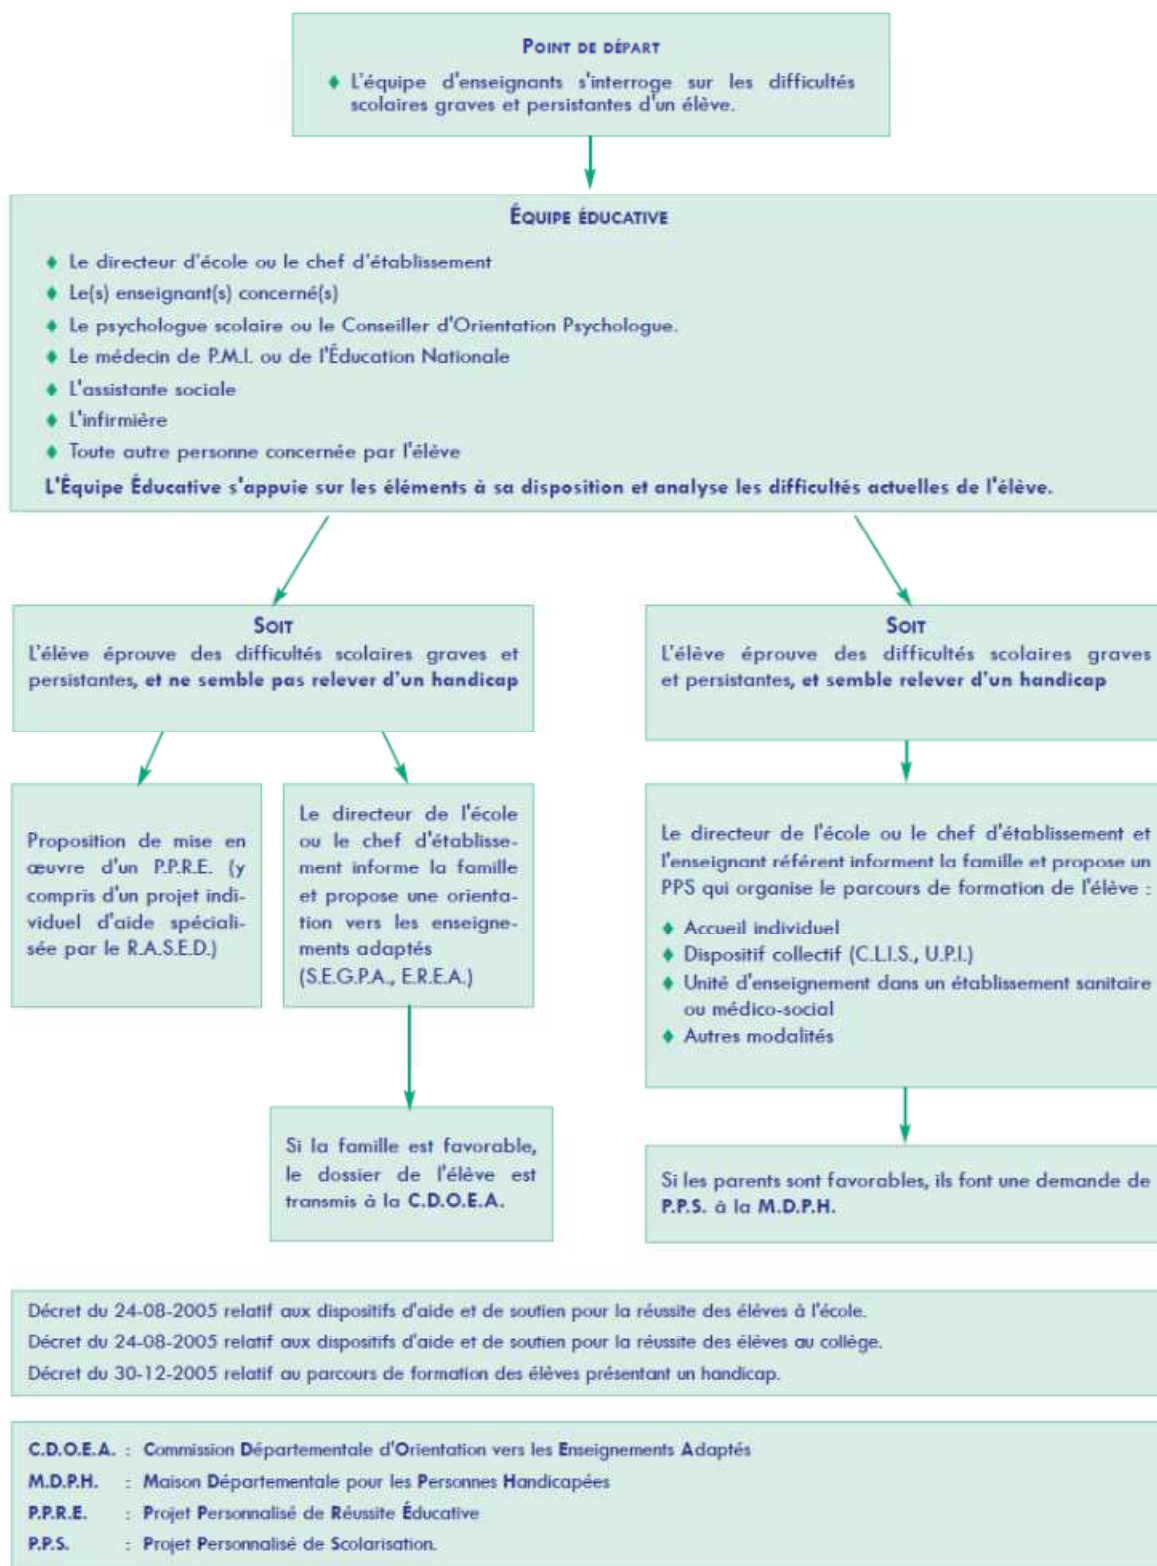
Point de départ

♦ L'équipe d'enseignants s'interroge sur les difficultés scolaires graves et persistantes d'un élève.

Équipe éducative

♦ Le directeur d'école ou le chef d'établissement
♦ Le(s) enseignant(s) concerné(s)
♦ Le psychologue scolaire ou le Conseiller d'Orientation Psychologue.
♦ Le médecin de P.M.I. ou de l'Éducation Nationale
♦ L'assistante sociale
♦ L'infirmière
♦ Toute autre personne concernée par l'élève

L'Équipe Éducative s'appuie sur les éléments à sa disposition et analyse les difficultés actuelles de l'élève.

Soit
L'élève éprouve des difficultés scolaires graves et persistantes, et ne semble pas relever d'un handicap

Proposition de mise en œuvre d'un P.P.R.E. (y compris d'un projet individuel d'aide spécialisée par le R.A.S.E.D.)

Le directeur de l'école ou le chef d'établissement informe la famille et propose une orientation vers les enseignements adaptés (S.E.G.P.A., E.R.E.A.)

Si la famille est favorable, le dossier de l'élève est transmis à la C.D.O.E.A.

Soit
L'élève éprouve des difficultés scolaires graves et persistantes, et semble relever d'un handicap

Le directeur de l'école ou le chef d'établissement et l'enseignant référent informent la famille et propose un PPS qui organise le parcours de formation de l'élève :

♦ Accueil individuel
♦ Dispositif collectif (C.L.I.S., U.P.I.)
♦ Unité d'enseignement dans un établissement sanitaire ou médico-social
♦ Autres modalités

Si les parents sont favorables, ils font une demande de P.P.S. à la M.D.P.H.

Décret du 24-08-2005 relatif aux dispositifs d'aide et de soutien pour la réussite des élèves à l'école.
Décret du 24-08-2005 relatif aux dispositifs d'aide et de soutien pour la réussite des élèves au collège.
Décret du 30-12-2005 relatif au parcours de formation des élèves présentant un handicap.

C.D.O.E.A. : Commission Départementale d'Orientation vers les Enseignements Adaptés
M.D.P.H. : Maison Départementale pour les Personnes Handicapées
P.P.R.E. : Projet Personnalisé de Réussite Éducative
P.P.S. : Projet Personnalisé de Scolarisation.